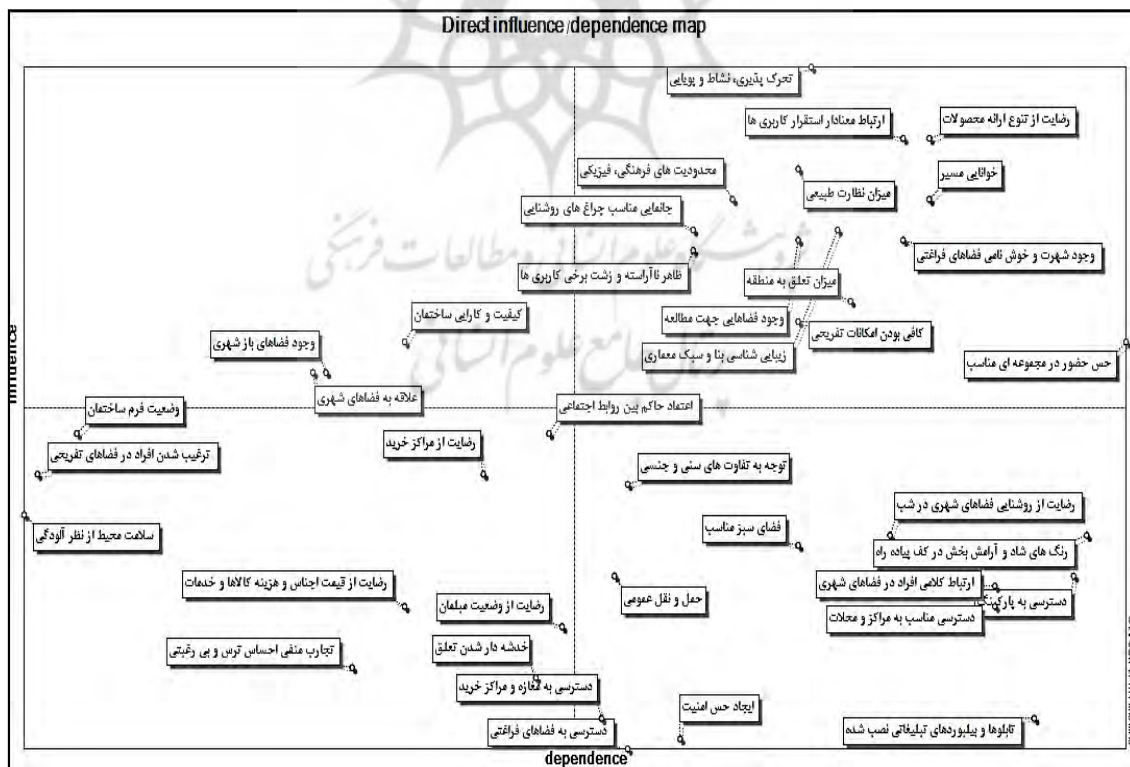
Direct influence/dependence map

تحرک پذیری، نشاط و پویایی

رضایت از تنوع ارائه محصولات

ارتباط معنادار استقرار کاربری ها

محدودیت های فرهنگی، فیزیکی

خوانایی مسیر

میزان نظارت طبیعی

جانمایی مناسب چراغ های روشنایی

وجود شهرت و خوش نامی فضاهای فراغتی

ظاهر ناآراسته و زشت برخی کاربری ها

میزان تعلق به منطقه

کیفیت و کارایی ساختمان

وجود فضاهایی جهت مطالعه

کافی بودن امکانات تفریحی

وجود فضاهای باز شهری

زیبایی شناسی بنا و سبک معماری

حس حضور در مجموعه ای مناسب

علاقه به فضاهای شهری

وضعیت فرم ساختمان

اعتماد حاکم بین روابط اجتماعی

رضایت از مراکز خرید

ترغیب شدن افراد در فضاهای تفریحی

توجه به تفاوت های سنی و جنسی

رضایت از روشنایی فضاهای شهری در شب

سلامت محیط از نظر آلودگی

فضای سبز مناسب

رنگ های شاد و آرامش بخش در کف پیاده راه

ارتباط کلامی افراد در فضاهای شهری

رضایت از قیمت اجناس و هزینه کالاها و خدمات

حمل و نقل عمومی

دسترسی به پارکینگ

رضایت از وضعیت مبلمان

دسترسی مناسب به مراکز و محلات

تجارب منفی احساس ترس و بی رغبتی

خدشه دار شدن تعلق

دسترسی به مغازه و مراکز خرید

ایجاد حس امنیت

تابلوها و بیلبوردهای تبلیغاتی نصب شده

دسترسی به فضاهای فراغتی

influence

dependence